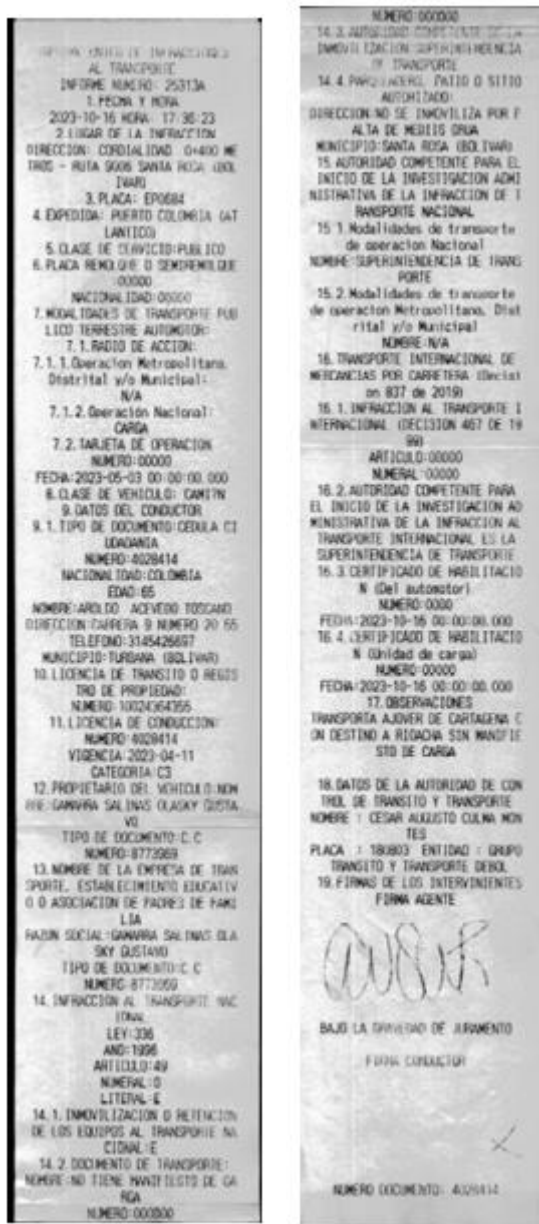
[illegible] INFRACCIONES AL TRANSPORTE
INFORME NUMERO: 25313A
1.FECHA Y HORA
2023-10-16 HORA: 17:36:23
2.LUGAR DE LA INFRACCION
DIRECCION: CORDIALIDAD 0+400 METROS - RUTA 9005 SANTA ROSA (BOLIVAR)
3.PLACA: EP0684
4.EXPEDIDA: PUERTO COLOMBIA (ATLANTICO)
5.CLASE DE SERVICIO:PUBLICO
6.PLACA REMOLQUE O SEMIREMOLQUE: 00000
NACIONALIDAD:00000
7.MODALIDADES DE TRANSPORTE PUBLICO TERRESTRE AUTOMOTOR:
7.1.RADIO DE ACCION:
7.1.1.Operacion Metropolitana, Distrital y/o Municipal:
N/A
7.1.2.Operación Nacional:
CARGA
7.2.TARJETA DE OPERACION
NUMERO:00000
FECHA:2023-05-03 00:00:00.000
8.CLASE DE VEHICULO: CAMION
9.DATOS DEL CONDUCTOR
9.1.TIPO DE DOCUMENTO:CEDULA CIUDADANIA
NUMERO:4028414
NACIONALIDAD:COLOMBIA
EDAD:65
NOMBRE:AROLDO ACEVEDO TOSCANO
DIRECCION:CARRERA 9 NUMERO 20 55
TELEFONO:3145426697
MUNICIPIO:TURBANA (BOLIVAR)
10.LICENCIA DE TRANSITO O REGISTRO DE PROPIEDAD:
NUMERO:10024064355
11.LICENCIA DE CONDUCCION:
NUMERO:4028414
VIGENCIA:2023-04-11
CATEGORIA:C3
12.PROPIETARIO DEL VEHICULO:NOMBRE:GAMARRA SALINAS OLASKY GUSTAVO
TIPO DE DOCUMENTO:C.C
NUMERO:8773969
13.NOMBRE DE LA EMPRESA DE TRANSPORTE, ESTABLECIMIENTO EDUCATIVO O ASOCIACION DE PADRES DE FAMILIA
RAZON SOCIAL:GAMARRA SALINAS OLASKY GUSTAVO
TIPO DE DOCUMENTO:C.C
NUMERO:8773969
14.INFRACCION AL TRANSPORTE NACIONAL
LEY:336
AÑO:1996
ARTICULO:49
NUMERAL:0
LITERAL:E
14.1.INMOVILIZACION O RETENCION DE LOS EQUIPOS AL TRANSPORTE NACIONAL:E
14.2.DOCUMENTO DE TRANSPORTE:
NOMBRE:NO TIENE MANIFIESTO DE CARGA
NUMERO:000000

NUMERO:000000
14.3.AUTORIDAD COMPETENTE DE LA INMOVILIZACION:SUPERINTENDENCIA DE TRANSPORTE
14.4.PARQUEADERO, PATIO O SITIO AUTORIZADO:
DIRECCION:NO SE INMOVILIZA POR FALTA DE MEDIOS GRUA
MUNICIPIO:SANTA ROSA (BOLIVAR)
15.AUTORIDAD COMPETENTE PARA EL INICIO DE LA INVESTIGACION ADMINISTRATIVA DE LA INFRACCION DE TRANSPORTE NACIONAL
15.1.Modalidades de transporte de operacion Nacional
NOMBRE:SUPERINTENDENCIA DE TRANSPORTE
15.2.Modalidades de transporte de operacion Metropolitana, Distrital y/o Municipal
NOMBRE:N/A
16.TRANSPORTE INTERNACIONAL DE MERCANCIAS POR CARRETERA (Decision 837 de 2019)
16.1.INFRACCION AL TRANSPORTE INTERNACIONAL (DECISION 467 DE 1999)
ARTICULO:00000
NUMERAL:00000
16.2.AUTORIDAD COMPETENTE PARA EL INICIO DE LA INVESTIGACION ADMINISTRATIVA DE LA INFRACCION AL TRANSPORTE INTERNACIONAL ES LA SUPERINTENDENCIA DE TRANSPORTE
16.3.CERTIFICADO DE HABILITACION (Del automotor)
NUMERO:0000
FECHA:2023-10-16 00:00:00.000
16.4.CERTIFICADO DE HABILITACION (Unidad de carga)
NUMERO:00000
FECHA:2023-10-16 00:00:00.000
17.OBSERVACIONES
TRANSPORTA AJOVER DE CARTAGENA CON DESTINO A RIOACHA SIN MANIFIESTO DE CARGA

18.DATOS DE LA AUTORIDAD DE CONTROL DE TRANSITO Y TRANSPORTE
NOMBRE : CESAR AUGUSTO CULMA MONTES
PLACA : 180803 ENTIDAD : GRUPO TRANSITO Y TRANSPORTE DEBOL
19.FIRMAS DE LOS INTERVINIENTES
FIRMA AGENTE

BAJO LA GRAVEDAD DE JURAMENTO

FIRMA CONDUCTOR

NUMERO DOCUMENTO: 4028414